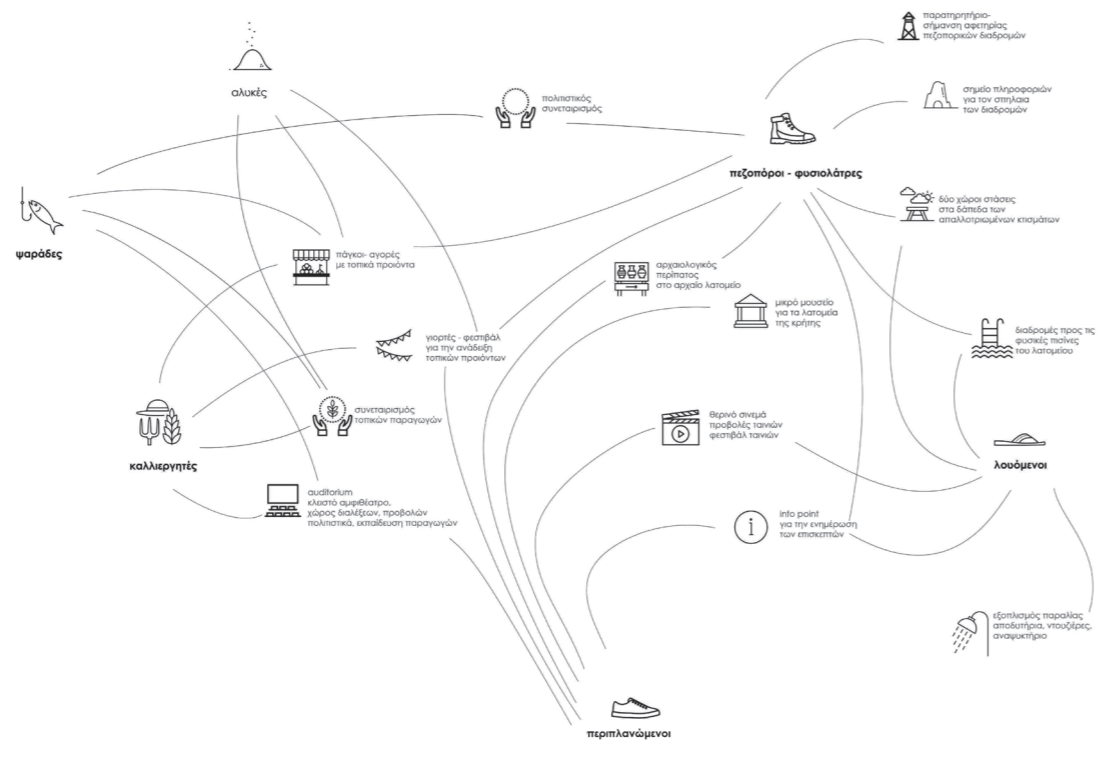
παρατηρητήριο-σήμανση αφετηρίας πεζοπορικών διαδρομών

αλυκές

πολιτιστικός συνεταιρισμός

σημείο πληροφοριών για τον σπήλαια των διαδρομών

πεζοπόροι - φυσιολάτρες

ψαράδες

δύο χώροι στάσης στα δάπεδα των απαλλοτριωμένων κτισμάτων

πάγκοι- αγορές με τοπικά προιόντα

αρχαιολογικός περίπατος στο αρχαίο λατομείο

μικρό μουσείο για τα λατομεία της κρήτης

γιορτές - φεστιβάλ για την ανάδειξη τοπικών προιόντων

διαδρομές προς τις φυσικές πισίνες του λατομείου

συνεταιρισμός τοπικών παραγωγών

θερινό σινεμά προβολές ταινιών φεστιβάλ ταινιών

καλλιεργητές

λουόμενοι

auditorium κλειστό αμφιθέατρο, χώρος διαλέξεων, προβολών πολιτιστικά, εκπαίδευση παραγωγών

info point για την ενημέρωση των επισκεπτών

εξοπλισμός παραλίας αποδυτήρια, ντουζιέρες, αναψυκτήριο

περιπλανώμενοι